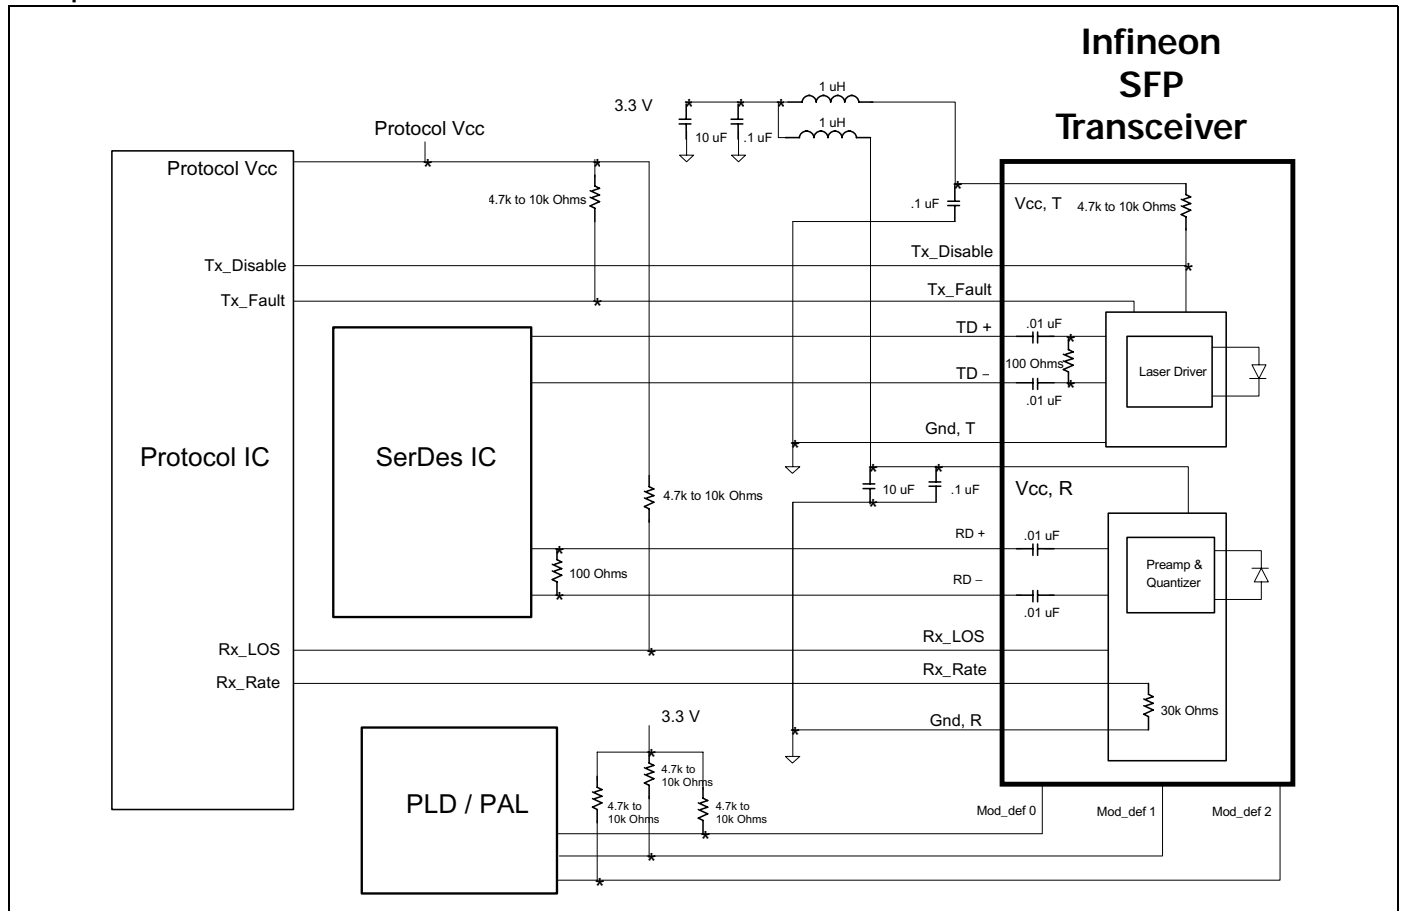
Infineon
SFP
Transceiver

3.3 V
1 uH
1 uH
10 uF
.1 uF
Protocol Vcc
Protocol Vcc
4.7k to 10k Ohms
.1 uF
Vcc, T
4.7k to 10k Ohms
Tx_Disable
Tx_Disable
Tx_Fault
Tx_Fault
TD +
.01 uF
100 Ohms
Laser Driver
TD –
.01 uF
Gnd, T
Protocol IC
SerDes IC
10 uF
.1 uF
Vcc, R
4.7k to 10k Ohms
RD +
.01 uF
Preamp & Quantizer
100 Ohms
RD –
.01 uF
Rx_LOS
Rx_LOS
Rx_Rate
Rx_Rate
30k Ohms
3.3 V
Gnd, R
4.7k to 10k Ohms
4.7k to 10k Ohms
4.7k to 10k Ohms
PLD / PAL
Mod_def 0
Mod_def 1
Mod_def 2